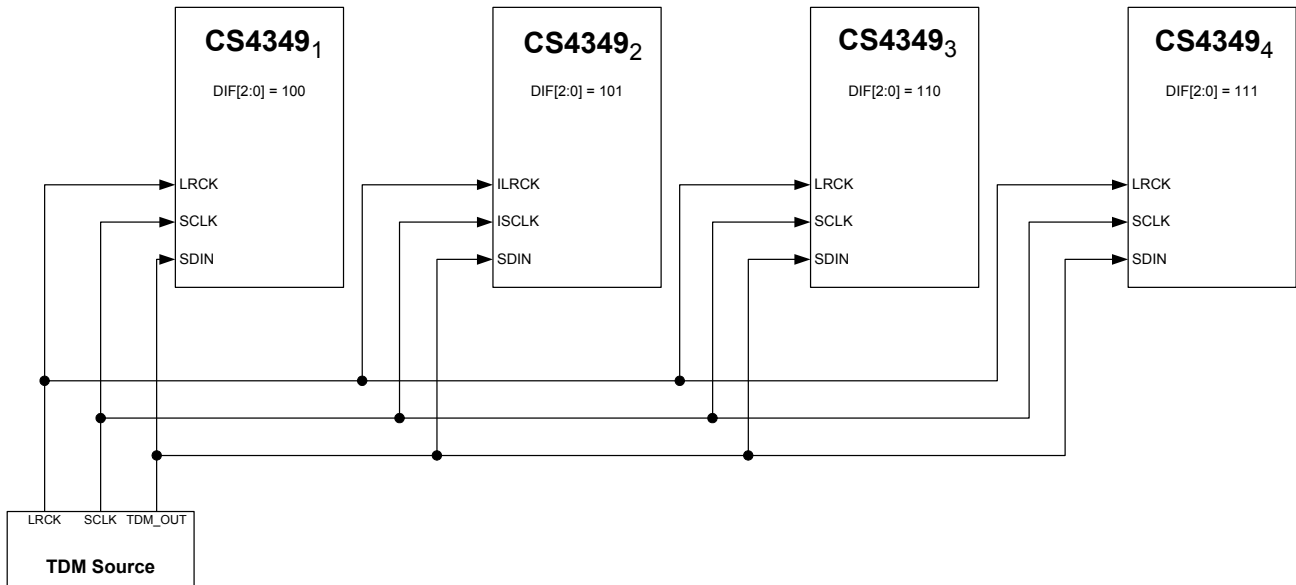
CS4349$_1$

DIF[2:0] = 100

LRCK
SCLK
SDIN

CS4349$_2$

DIF[2:0] = 101

ILRCK
ISCLK
SDIN

CS4349$_3$

DIF[2:0] = 110

LRCK
SCLK
SDIN

CS4349$_4$

DIF[2:0] = 111

LRCK
SCLK
SDIN

LRCK SCLK TDM_OUT

TDM Source